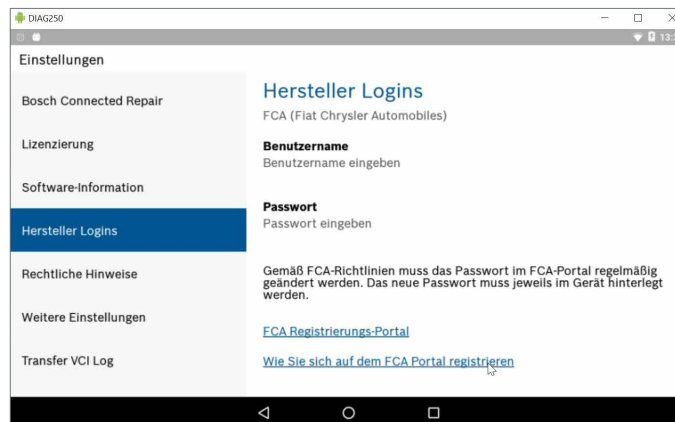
DIAG250

13:

Einstellungen

Bosch Connected Repair

Lizenzierung

Software-Information

Hersteller Logins

Rechtliche Hinweise

Weitere Einstellungen

Transfer VCI Log

Hersteller Logins

FCA (Fiat Chrysler Automobiles)

Benutzername

Benutzername eingeben

Passwort

Passwort eingeben

Gemäß FCA-Richtlinien muss das Passwort im FCA-Portal regelmäßig geändert werden. Das neue Passwort muss jeweils im Gerät hinterlegt werden.

FCA Registrierungs-Portal

Wie Sie sich auf dem FCA Portal registrieren